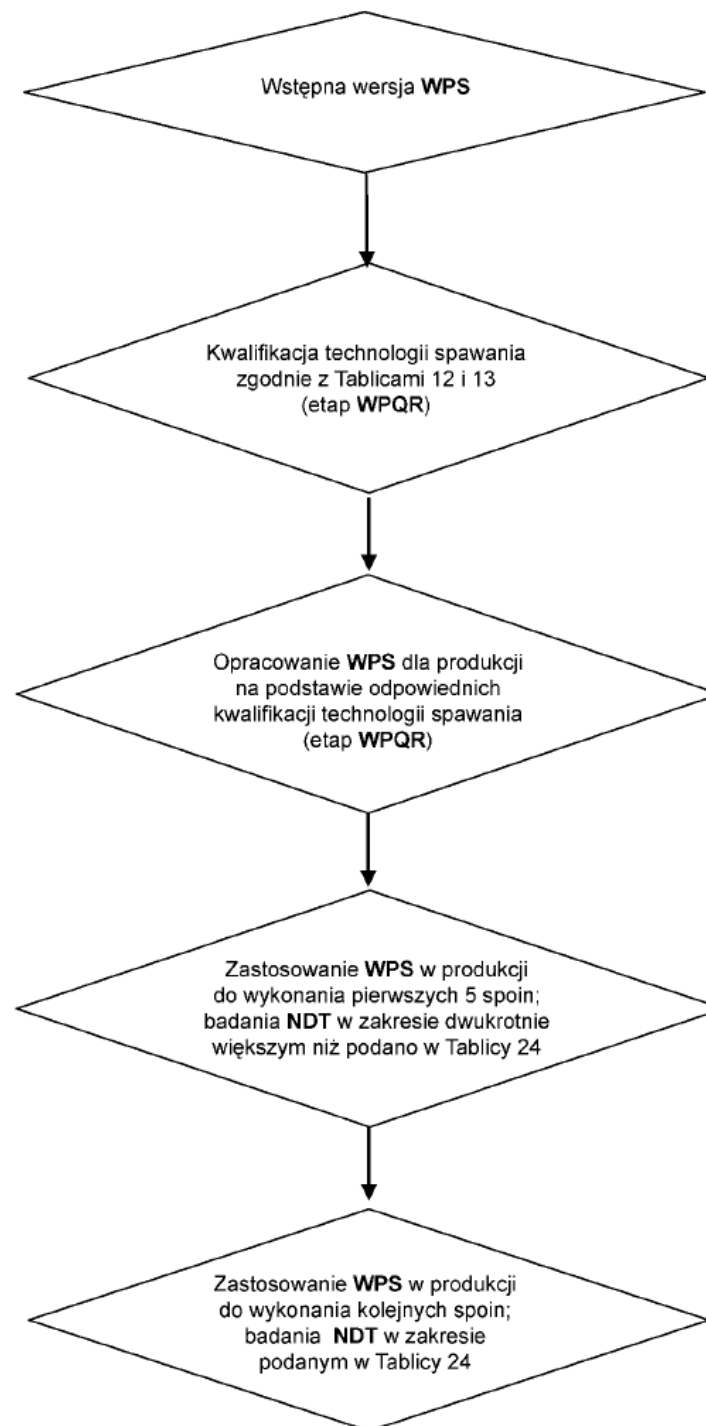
Wstępna wersja **WPS**

Kwalifikacja technologii spawania zgodnie z Tablicami 12 i 13 (etap **WPQR**)

Opracowanie **WPS** dla produkcji na podstawie odpowiednich kwalifikacji technologii spawania (etap **WPQR**)

Zastosowanie **WPS** w produkcji do wykonania pierwszych 5 spoin; badania **NDT** w zakresie dwukrotnie większym niż podano w Tablicy 24

Zastosowanie **WPS** w produkcji do wykonania kolejnych spoin; badania **NDT** w zakresie podanym w Tablicy 24